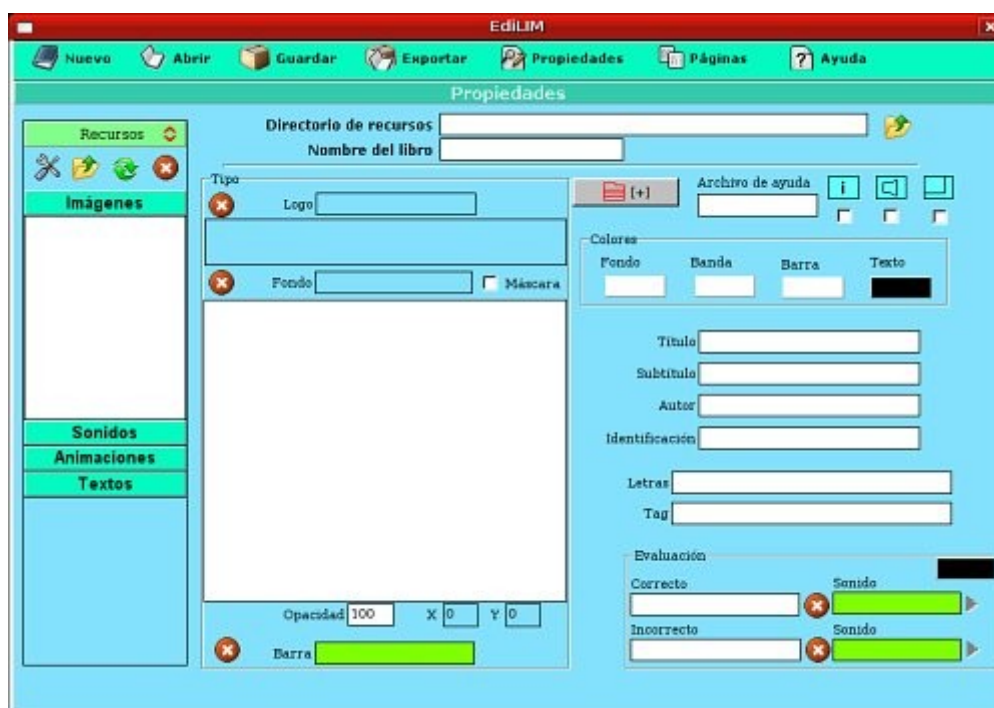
EdiLIM

Nuevo Abrir Guardar Exportar Propiedades Páginas Ayuda

Propiedades

Recursos

Imágenes

Sonidos

Animaciones

Textos

Directorio de recursos

Nombre del libro

Tipo

Logo

Fondo

Máscara

Opacidad 100 X 0 Y 0

Barra

[+]

Archivo de ayuda

i

Colores

Fondo Banda Barra Texto

Titulo

Subtitulo

Autor

Identificación

Letras

Tag

Evaluación

Correcto

Sonido

Incorrecto

Sonido